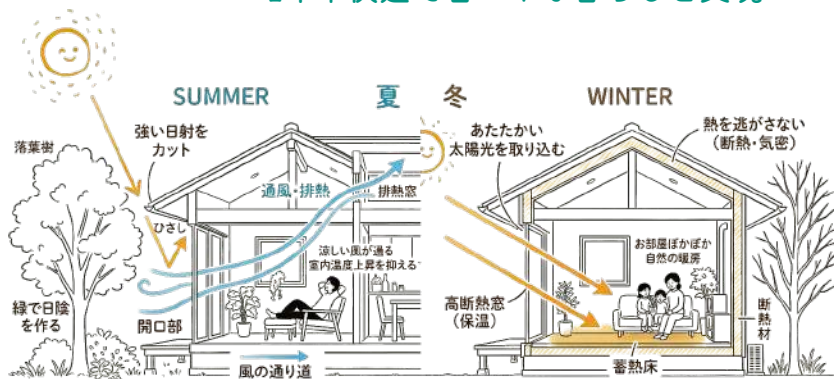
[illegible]

SUMMER 夏 冬 WINTER

落葉樹

強い日射をカット

ひさし

通風・排熱

排熱窓

涼しい風が通る
室内温度上昇を抑える

緑で日陰を作る

開口部

風の通り道

あたたかい
太陽光を取り込む

熱を逃がさない
（断熱・気密）

お部屋ぽかぽか
自然の暖房

高断熱窓
（保温）

断熱材

蓄熱床